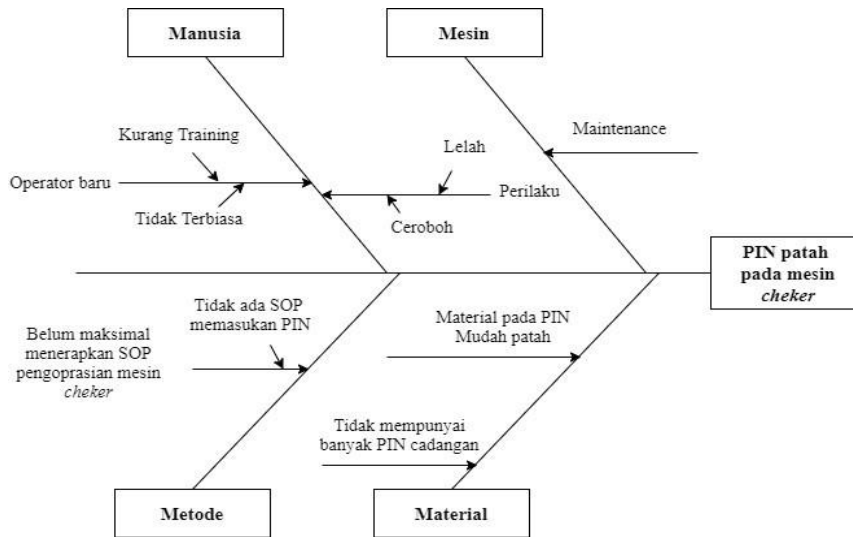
Manusia

Mesin

Kurang Training

Lelah

Maintenance

Operator baru

Perilaku

Tidak Terbiasa

Ceroboh

PIN patah pada mesin *cheker*

Tidak ada SOP memasukan PIN

Material pada PIN Mudah patah

Belum maksimal menerapkan SOP pengoprasian mesin *cheker*

Tidak mempunyai banyak PIN cadangan

Metode

Material